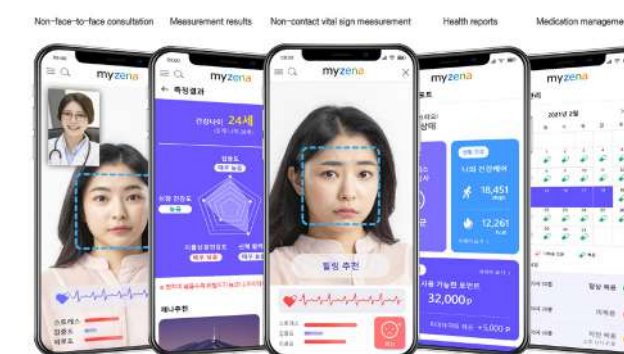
Non-face-to-face consultation

Measurement results

Non-contact vital sign measurement

Health reports

Medication manageme

myzena

스트레스
집중도
피로도

myzena

← 측정결과

건강나이 24세

집중도
매우 높음

심혈 건강도
높음

자율신경균형도
매우 높음

신체 활력
매우 높음

myzena

힐링 추천

스트레스
집중도
피로도

myzena

18,451

12,261

32,000p

+5,000 P

myzena

2021년 2월